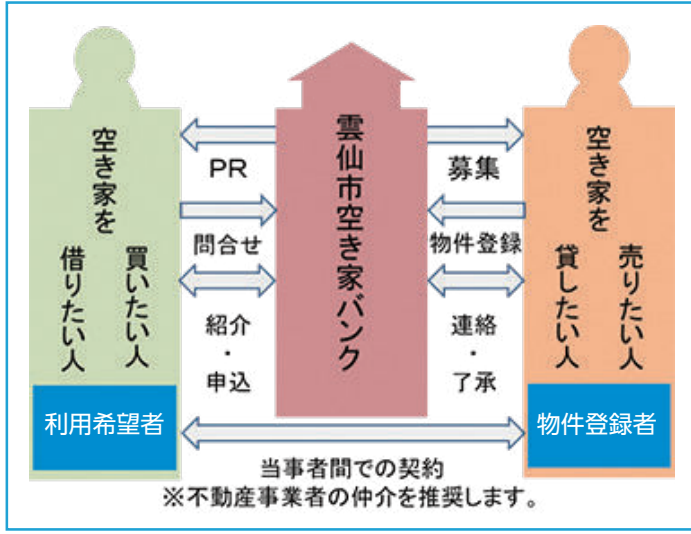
空き家を
買いたい人
借りたい人

利用希望者

PR

問合せ

紹介
・
申込

雲仙市空き家バンク

募集

物件登録

連絡
・
了承

空き家を
売りたい人
貸したい人

物件登録者

当事者間での契約
※不動産事業者の仲介を推奨します。